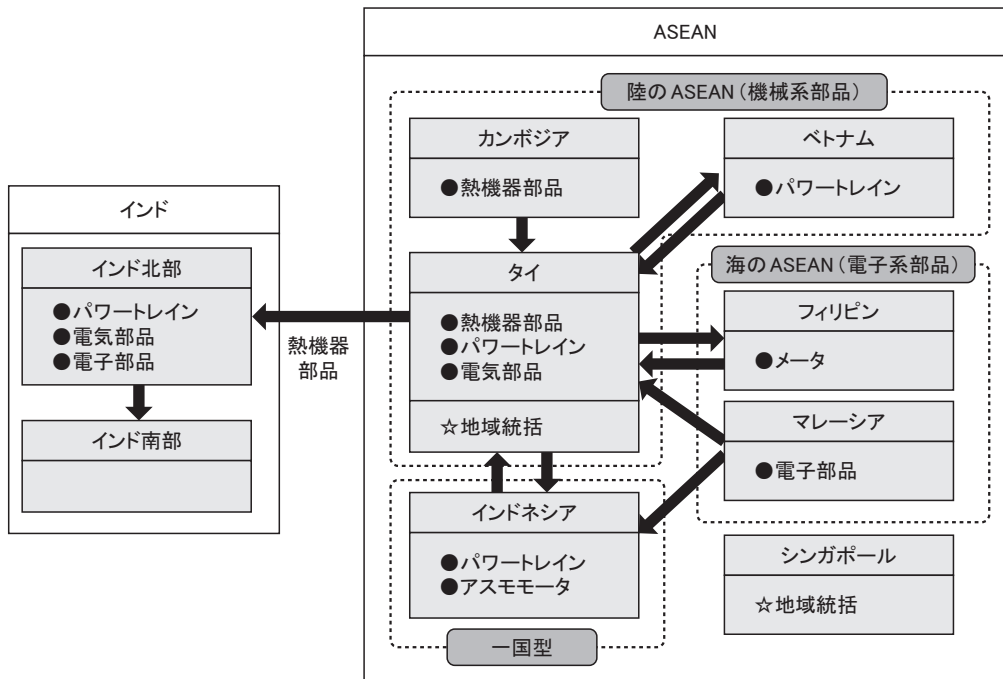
インド

インド北部

●パワートレイン
●電気部品
●電子部品

インド南部

熱機器部品

ASEAN

陸の ASEAN（機械系部品）

カンボジア

●熱機器部品

ベトナム

●パワートレイン

タイ

●熱機器部品
●パワートレイン
●電気部品

☆地域統括

海の ASEAN（電子系部品）

フィリピン

●メータ

マレーシア

●電子部品

インドネシア

●パワートレイン
●アスモモータ

一国型

シンガポール

☆地域統括